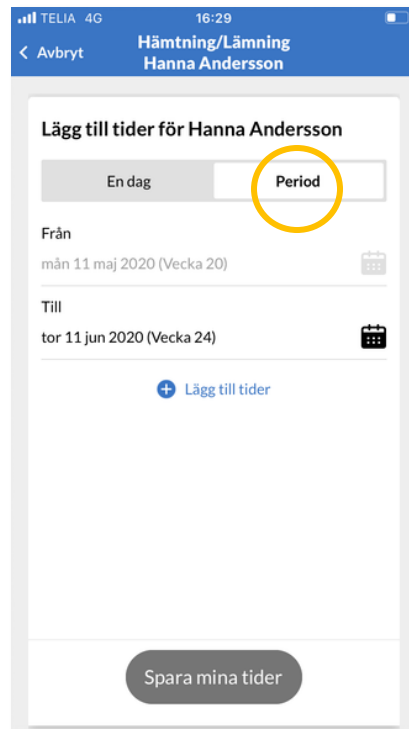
TELIA 4G
16:29
< Avbryt
Hämtning/Lämning
Hanna Andersson

Lägg till tider för Hanna Andersson

En dag
Period

Från
mån 11 maj 2020 (Vecka 20)

Till
tor 11 jun 2020 (Vecka 24)

Lägg till tider

Spara mina tider